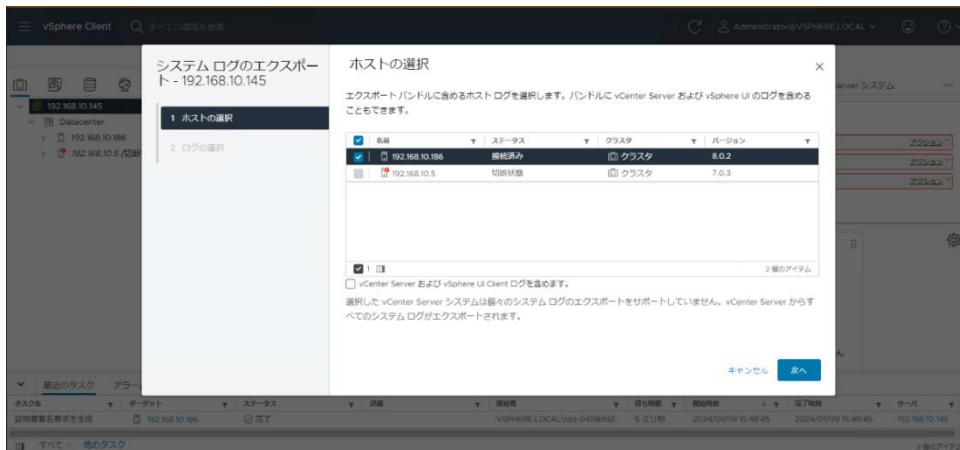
vSphere Client

すべての環境を検索

Administrator@VSPHERE.LOCAL

192.168.10.145
Datacenter
192.168.10.186
192.168.10.5 (切断

システム ログのエクスポート - 192.168.10.145

1 ホストの選択

2 ログの選択

ホストの選択

エクスポート バンドルに含めるホスト ログを選択します。バンドルに vCenter Server および vSphere UI のログを含めることもできます。

| 名前 | ステータス | クラスタ | バージョン |
|---|---|---|---|
| 192.168.10.186 | 接続済み | クラスタ | 8.0.2 |
| 192.168.10.5 | 切断状態 | クラスタ | 7.0.3 |

1

2 個のアイテム

vCenter Server および vSphere UI Client ログを含めます。

選択した vCenter Server システムは個々のシステム ログのエクスポートをサポートしていません。vCenter Server からすべてのシステム ログがエクスポートされます。

キャンセル

次へ

erver システム

アクション

アクション

アクション

最近のタスク

アラー

| タスク名 | ターゲット | ステータス | 詳細 | 開始者 | 待ち時間 | 開始時刻 | 完了時刻 | サーバ |
|---|---|---|---|---|---|---|---|---|
| 証明書署名要求を生成 | 192.168.10.186 | 完了 | | VSPHERE.LOCAL\vpxd-04Ⅰ9fd82... | 5 ミリ秒 | 2024/01/09 15:48:45 | 2024/01/09 15:48:45 | 192.168.10.145 |

すべて

他のタスク

2 個のアイテム